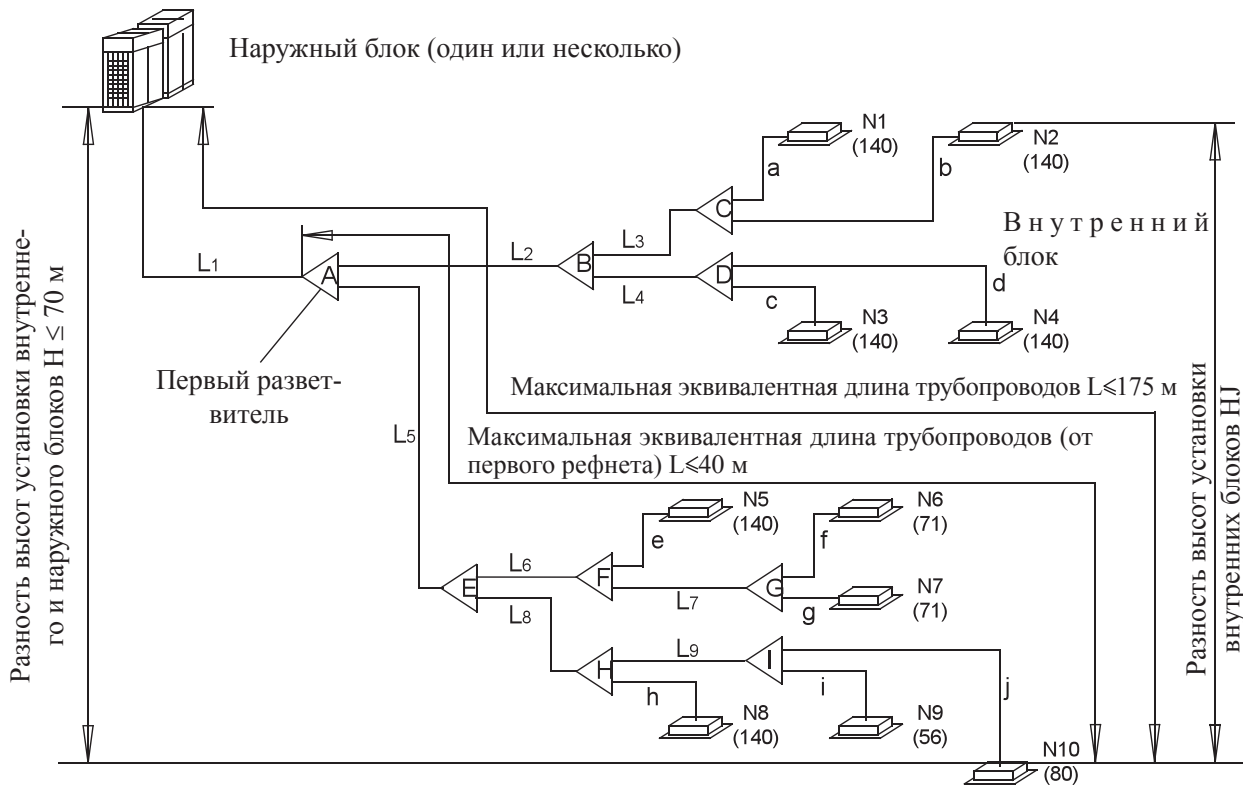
Наружный блок (один или несколько)

N1
(140)

N2
(140)

a

b

C

Внутренний блок

L$_1$

L$_2$

L$_3$

A

B

D

L$_4$

c

d

N3
(140)

N4
(140)

Первый разветвитель

Максимальная эквивалентная длина трубопроводов L⩽175 м

L$_5$

Максимальная эквивалентная длина трубопроводов (от первого рефнета) L⩽40 м

N5
(140)

N6
(71)

e

f

L$_6$

E

F

G

N7
(71)

L$_7$

g

L$_8$

L$_9$

H

I

j

h

i

N8
(140)

N9
(56)

N10
(80)

Разность высот установки внутреннего и наружного блоков H ≤ 70 м

Разность высот установки внутренних блоков HJ